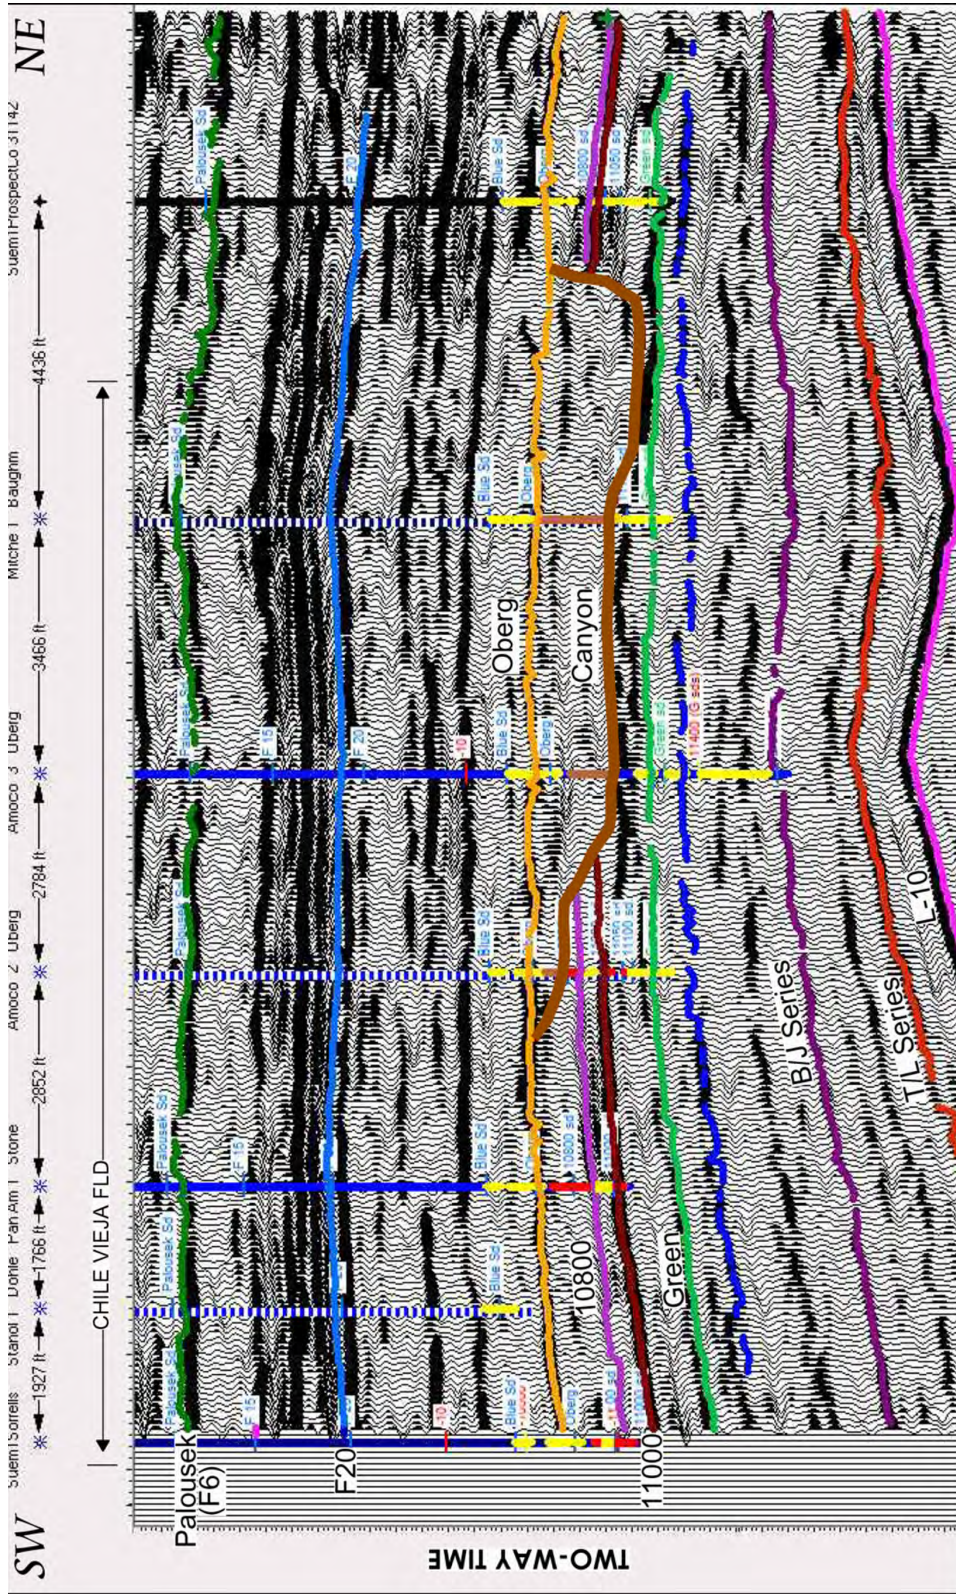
SW

NE

TWO-WAY TIME

Suemi Sorrells ←1927 ft→ Stanol 1 ←1766 ft→ Dohle Pan Am 1 Stone ←2852 ft→ Amoco 2 Uberg ←2784 ft→ Amoco 3 Uberg ←3466 ft→ Mitchell 1 Baughm ←4436 ft→ Suemi Prospect Lo 3T142

CHILE VIEJA FLD

Palousek (F6)

F20

11000

10800

Green

Oberg

Canyon

BJ Series

T/L Series

L-10

Palousek Sd

Palousek Sd

Palousek Sd

Palousek Sd

Palousek Sd

Palousek Sd

Palousek Sd

F 15

F 15

F 15

F 20

F 20

-10

-10

Blue Sd

Blue Sd

Blue Sd

Blue Sd

Blue Sd

Blue Sd

Blue Sd

Oberg

Oberg

Oberg

Oberg

10800 sd

10800 sd

11050 sd

11000 sd

11100 sd

Green Sd

Green Sd

11400 (G sds)